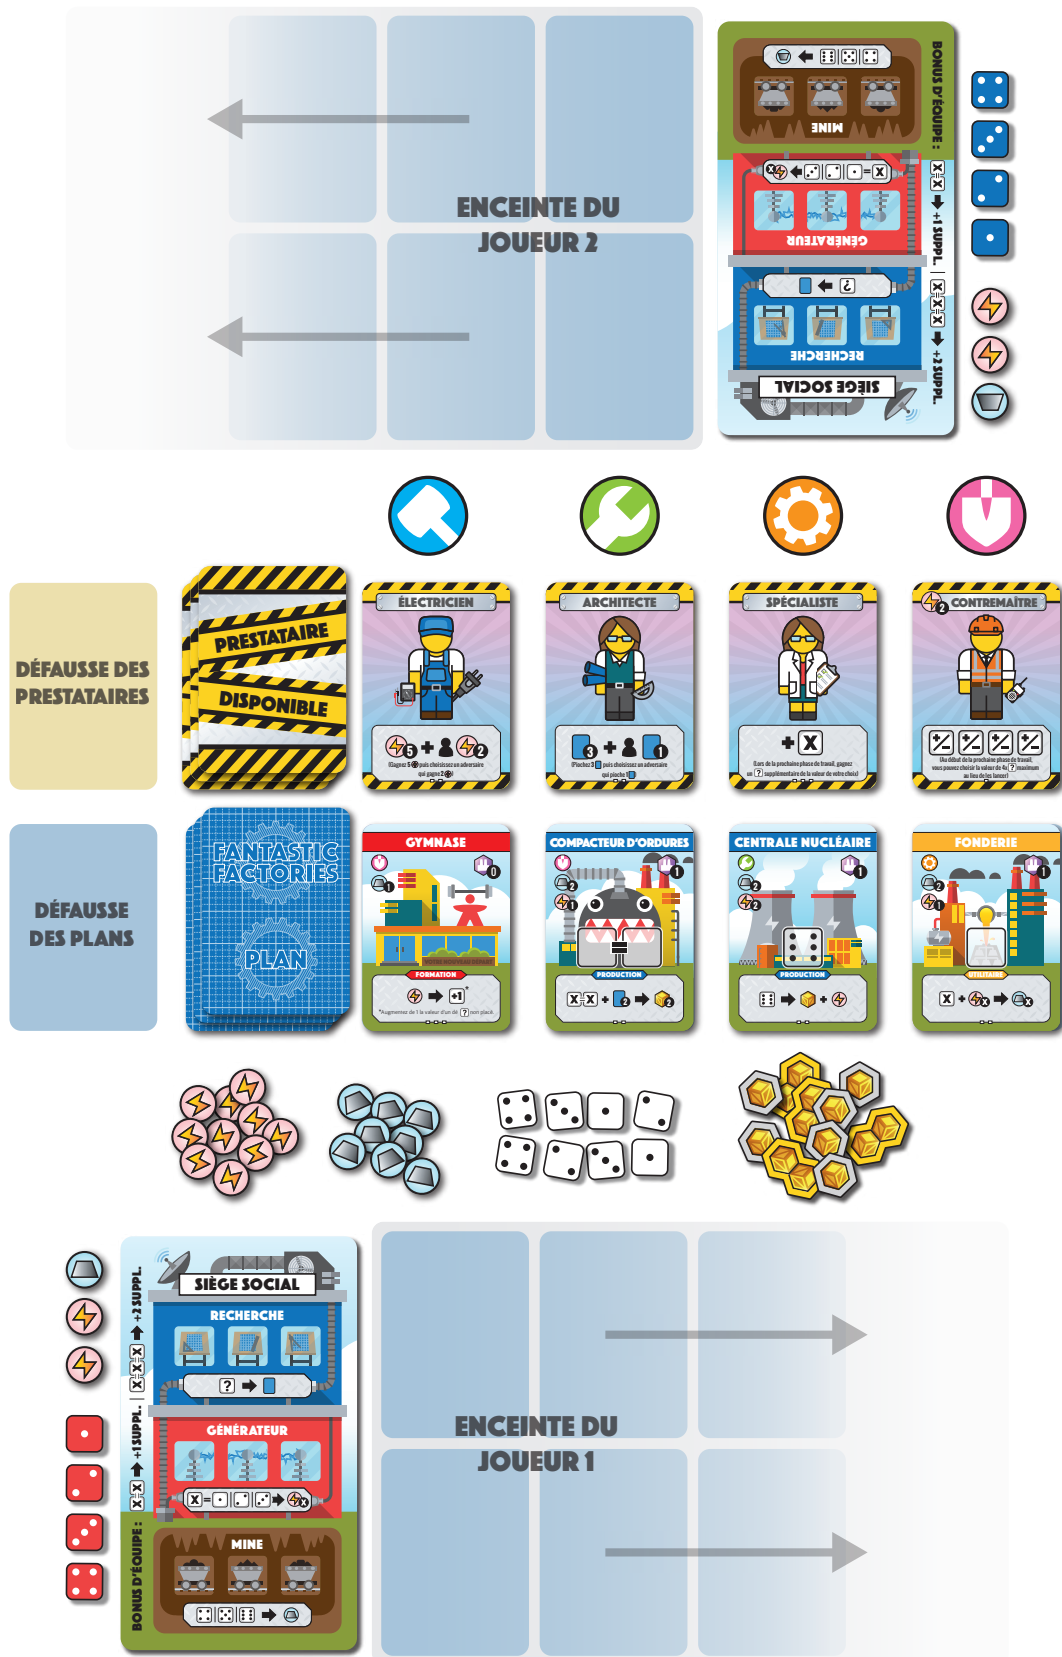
ENCEINTE DU JOUEUR 2

MINE
GÉNÉRATEUR
RECHERCHE
SIÈGE SOCIAL

BONUS D'ÉQUIPE : +1 SUPPL. | +2 SUPPL.

DÉFAUSSE DES PRESTATAIRES

PRESTATAIRE DISPONIBLE

ÉLECTRICIEN
ARCHITECTE
SPÉCIALISTE
CONTREMAÎTRE

DÉFAUSSE DES PLANS

FANTASTIC FACTORIES
PLAN

GYMNASE
FORMATION
COMPACTEUR D'ORDURES
PRODUCTION
CENTRALE NUCLÉAIRE
PRODUCTION
FONDERIE
UTILITAIRE

SIÈGE SOCIAL
RECHERCHE
GÉNÉRATEUR
MINE

BONUS D'ÉQUIPE : +1 SUPPL. | +2 SUPPL.

ENCEINTE DU JOUEUR 1